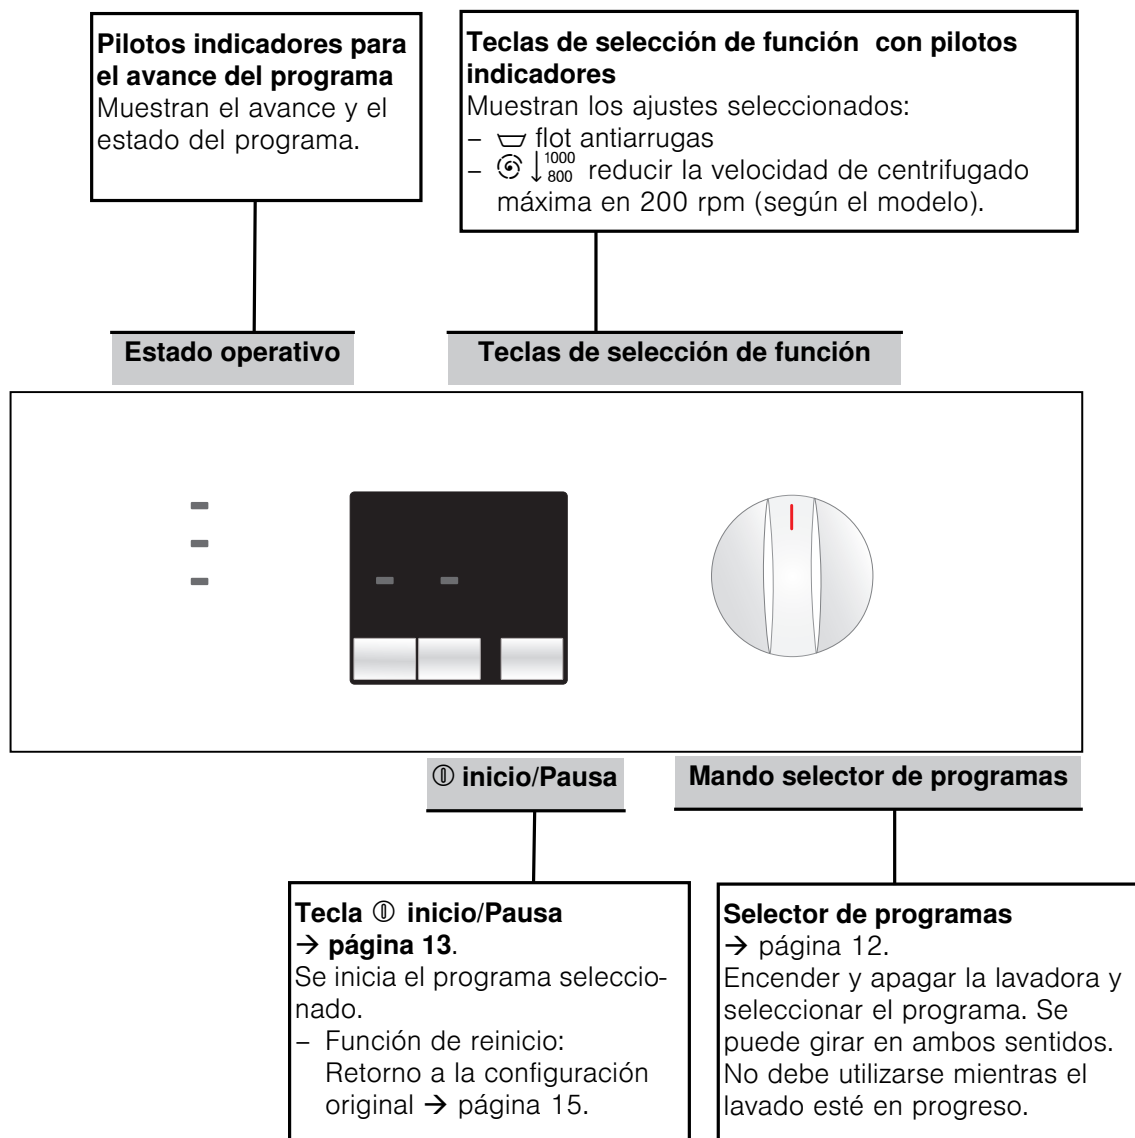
**Pilotos indicadores para el avance del programa**
Muestran el avance y el estado del programa.

**Teclas de selección de función con pilotos indicadores**
Muestran los ajustes seleccionados:
– ⊏⊐ flot antiarrugas
– ◎ $\downarrow^{1000}_{800}$ reducir la velocidad de centrifugado máxima en 200 rpm (según el modelo).

**Estado operativo**

**Teclas de selección de función**

⓪ **inicio/Pausa**

**Mando selector de programas**

**Tecla** ⓪ **inicio/Pausa**
→ **página 13**.
Se inicia el programa seleccionado.
– Función de reinicio: Retorno a la configuración original → página 15.

**Selector de programas**
→ página 12.
Encender y apagar la lavadora y seleccionar el programa. Se puede girar en ambos sentidos. No debe utilizarse mientras el lavado esté en progreso.